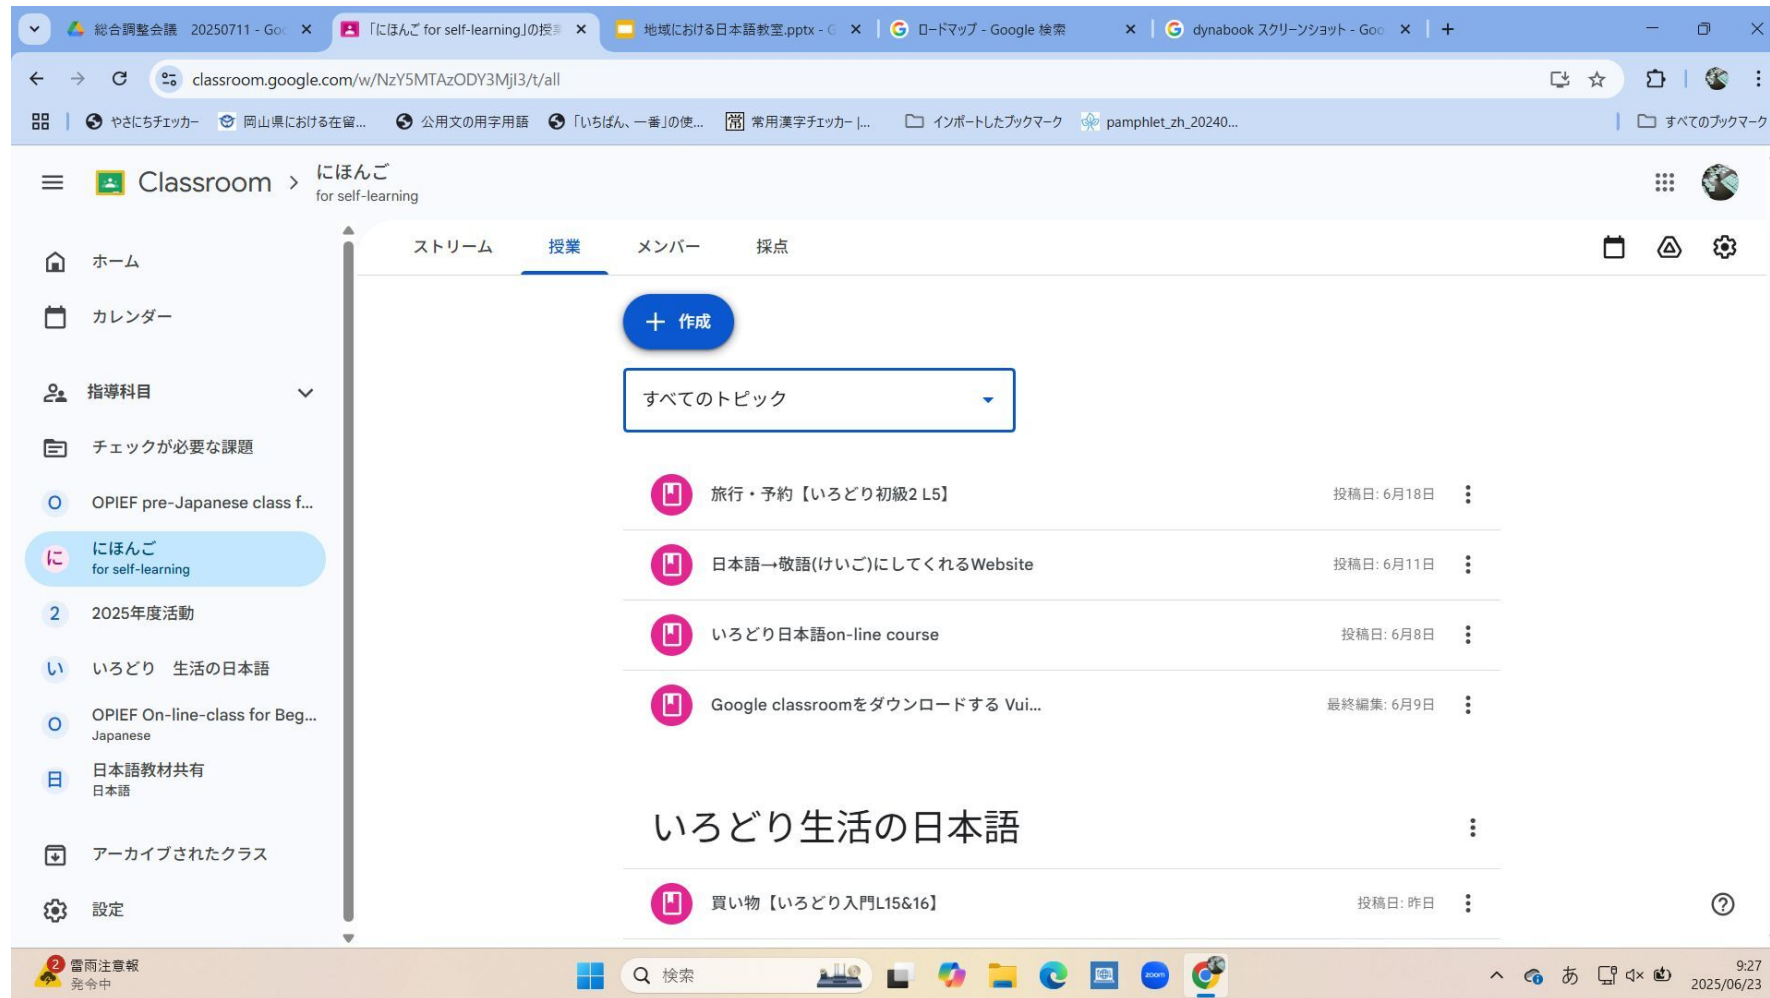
総合調整会議 20250711 - Goo ×
「にほんご for self-learning」の授 ×
地域における日本語教室.pptx - ×
ロードマップ - Google 検索 ×
dynabook スクリーンショット - Goo ×
+

classroom.google.com/w/NzY5MTAzODY3MjI3/t/all

やさにちチェッカー
岡山県における在留...
公用文の用字用語
「いちばん、一番」の使...
常用漢字チェッカー |...
インポートしたブックマーク
pamphlet_zh_20240...
すべてのブックマーク

Classroom > にほんご
for self-learning

ホーム
カレンダー
指導科目
チェックが必要な課題
O OPIEF pre-Japanese class f...
に にほんご
for self-learning
2 2025年度活動
い いろどり 生活の日本語
O OPIEF On-line-class for Beg...
Japanese
日 日本語教材共有
日本語
アーカイブされたクラス
設定

ストリーム
授業
メンバー
採点

+ 作成

すべてのトピック

旅行・予約【いろどり初級2 L5】 投稿日: 6月18日
日本語→敬語(けいご)にしてくれるWebsite 投稿日: 6月11日
いろどり日本語on-line course 投稿日: 6月8日
Google classroomをダウンロードする Vui... 最終編集: 6月9日

いろどり生活の日本語

買い物【いろどり入門L15&16】 投稿日: 昨日

2 雷雨注意報
発令中
検索
あ
9:27
2025/06/23